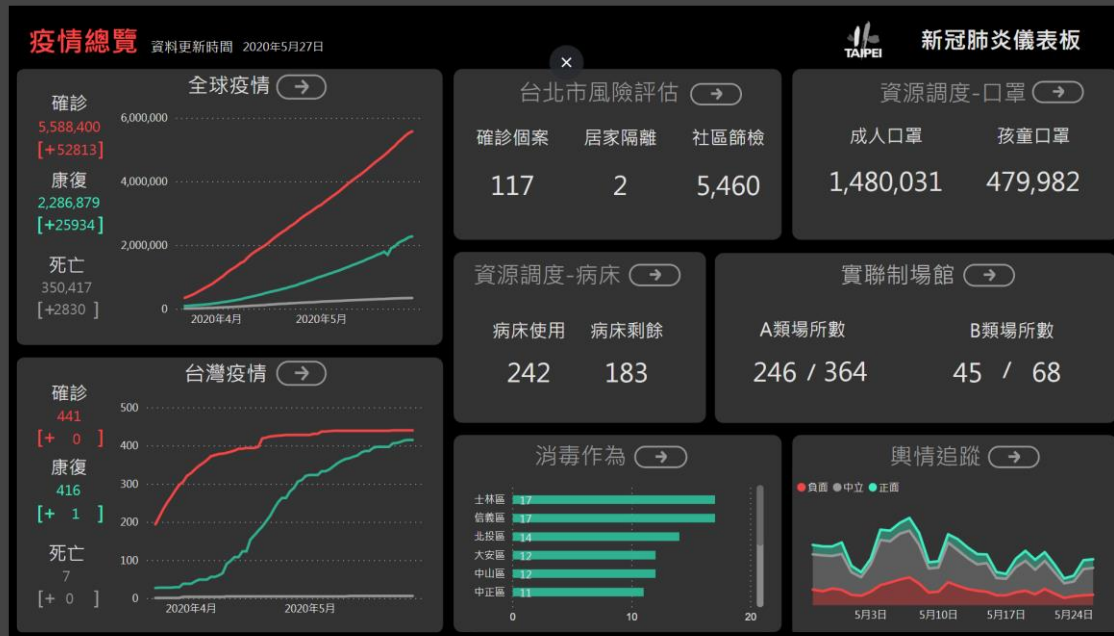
疫情總覽 資料更新時間 2020年5月27日

×

TAIPEI 新冠肺炎儀表板

全球疫情 ➔

確診
5,588,400
[+52813]

康復
2,286,879
[+25934]

死亡
350,417
[+2830]

6,000,000
4,000,000
2,000,000
0
2020年4月 2020年5月

台北市風險評估 ➔

| 確診個案 | 居家隔離 | 社區篩檢 |
|---|---|---|
| 117 | 2 | 5,460 |

資源調度-口罩 ➔

| 成人口罩 | 孩童口罩 |
|---|---|
| 1,480,031 | 479,982 |

資源調度-病床 ➔

| 病床使用 | 病床剩餘 |
|---|---|
| 242 | 183 |

實聯制場館 ➔

| A類場所數 | B類場所數 |
|---|---|
| 246 / 364 | 45 / 68 |

台灣疫情 ➔

確診
441
[+ 0 ]

康復
416
[+ 1 ]

死亡
7
[+ 0 ]

500
400
300
200
100
0
2020年4月 2020年5月

消毒作為 ➔

士林區 17
信義區 17
北投區 14
大安區 12
中山區 12
中正區 11
0 10 20

輿情追蹤 ➔

負面 中立 正面

5月3日 5月10日 5月17日 5月24日